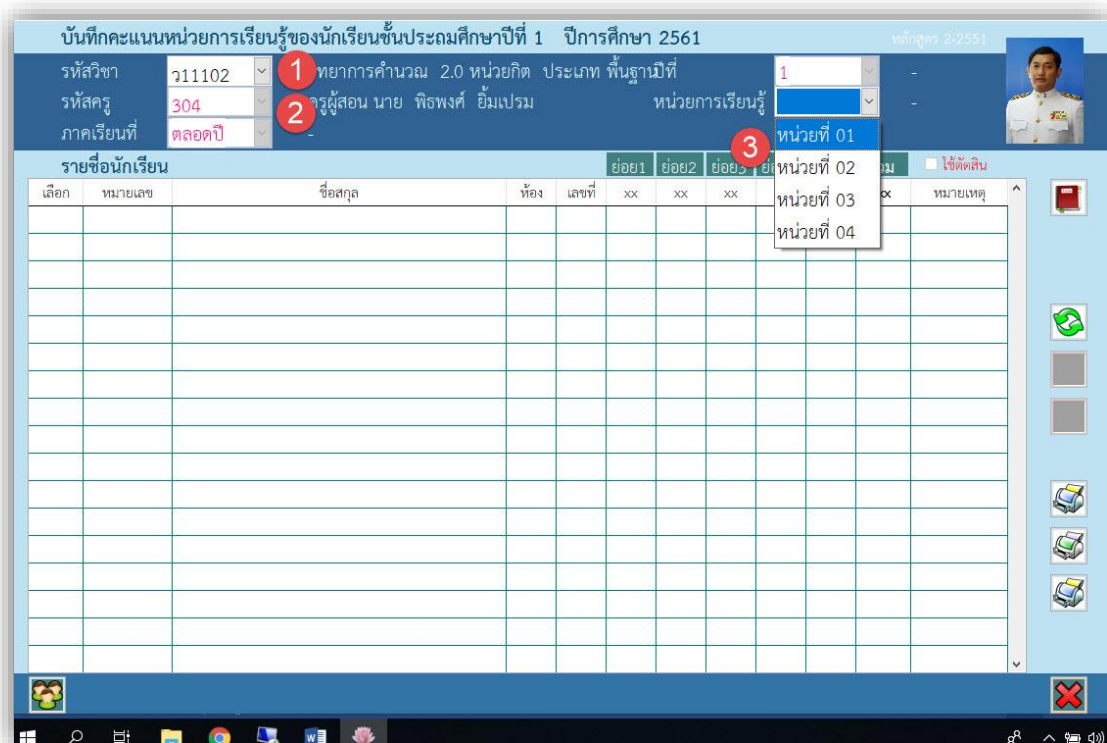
บันทึกคะแนนหน่วยการเรียนรู้ของนักเรียนชั้นประถมศึกษาปีที่ 1 ปีการศึกษา 2561

หลักสูตร 2-2551

รหัสวิชา ว11102 1 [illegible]ทยาการคำนวณ 2.0 หน่วยกิต ประเภท พื้นฐาน ปีที่ 1 -

รหัสครู 304 2 ครูผู้สอน นาย พิธพงศ์ ยิ้มเปรม หน่วยการเรียนรู้ -

ภาคเรียนที่ ตลอดปี -

หน่วยที่ 01
หน่วยที่ 02
หน่วยที่ 03
หน่วยที่ 04

3

รายชื่อนักเรียน

ย่อย1 ย่อย2 ย่อย3 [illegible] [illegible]ม ใช้ตัดสิน

| เลือก | หมายเลข | ชื่อสกุล | ห้อง | เลขที่ | xx | xx | xx | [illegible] | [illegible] | xx | หมายเหตุ |
|---|---|---|---|---|---|---|---|---|---|---|---|